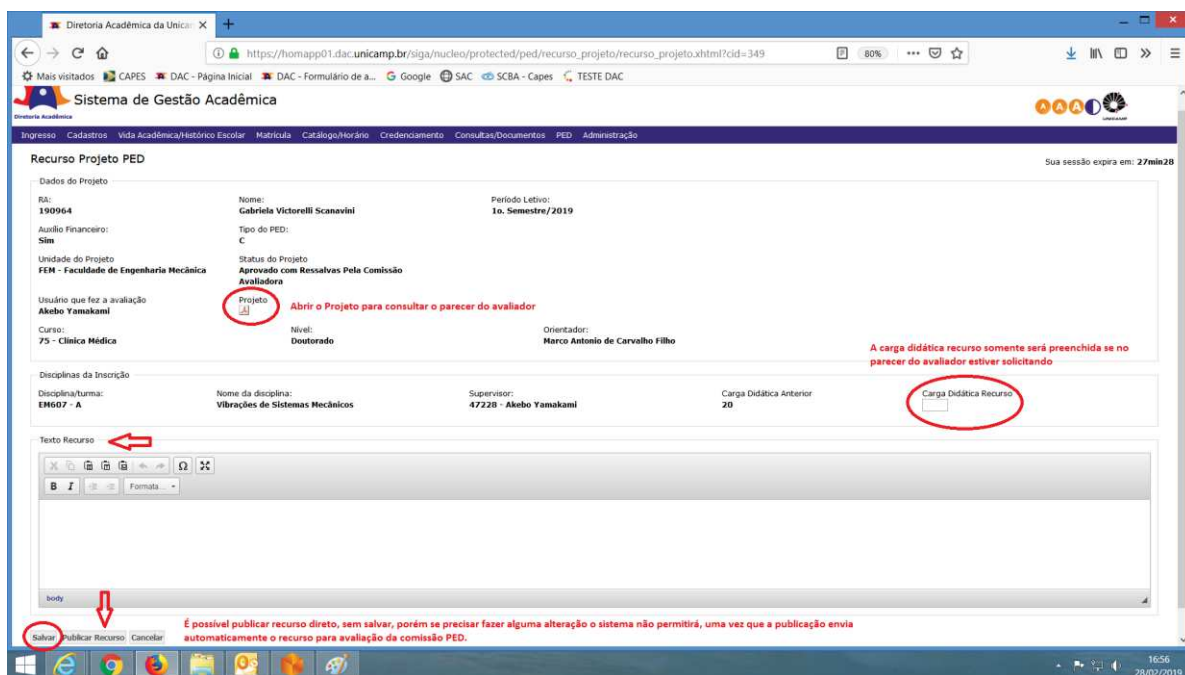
Diretoria Acadêmica da Unicam ×

https://homapp01.dac.unicamp.br/siga/nucleo/protected/ped/recurso_projeto/recurso_projeto.xhtml?cid=349 80%

Mais visitados CAPES DAC - Página Inicial DAC - Formulário de a... Google SAC SCBA - Capes TESTE DAC

Diretoria Acadêmica

Sistema de Gestão Acadêmica

Ingresso Cadastros Vida Acadêmica/Histórico Escolar Matrícula Catálogo/Horário Credenciamento Consultas/Documentos PED Administração

Recurso Projeto PED

Sua sessão expira em: 27min28

Dados do Projeto

RA:
190964

Nome:
Gabriela Victorelli Scanavini

Período Letivo:
1o. Semestre/2019

Auxilio Financeiro:
Sim

Tipo do PED:
C

Unidade do Projeto
FEM - Faculdade de Engenharia Mecânica

Status do Projeto
Aprovado com Ressalvas Pela Comissão Avaliadora

Usuário que fez a avaliação
Akebo Yamakami

Projeto

Abrir o Projeto para consultar o parecer do avaliador

Curso:
75 - Clínica Médica

Nível:
Doutorado

Orientador:
Marco Antonio de Carvalho Filho

A carga didática recurso somente será preenchida se no parecer do avaliador estiver solicitando

Disciplinas da Inscrição

Disciplina/turma:
EM607 - A

Nome da disciplina:
Vibrações de Sistemas Mecânicos

Supervisor:
47228 - Akebo Yamakami

Carga Didática Anterior
20

Carga Didática Recurso

Texto Recurso

Formata...

body

É possível publicar recurso direto, sem salvar, porém se precisar fazer alguma alteração o sistema não permitirá, uma vez que a publicação envia automaticamente o recurso para avaliação da comissão PED.

Salvar Publicar Recurso Cancelar

16:56
28/02/2019